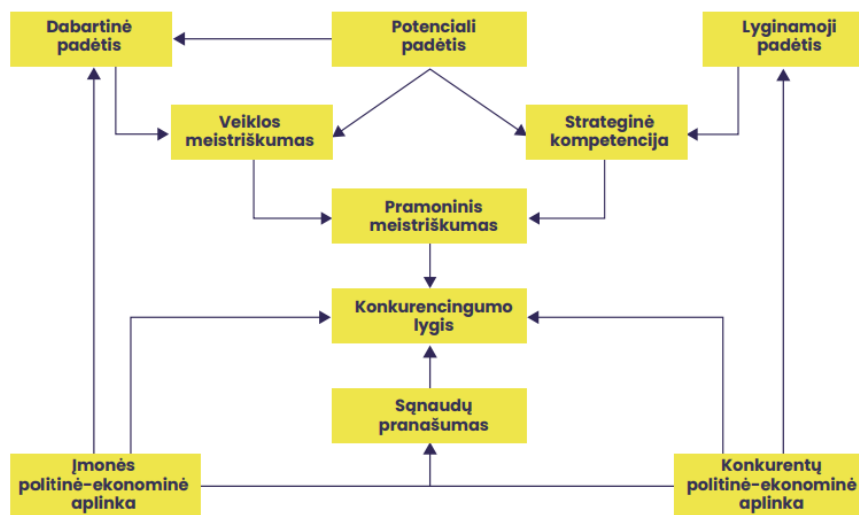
Dabartinė padėtis

Potenciali padėtis

Lyginamoji padėtis

Veiklos meistriškumas

Strateginė kompetencija

Pramoninis meistriškumas

Konkurencingumo lygis

Sąnaudų pranašumas

Įmonės politinė-ekonominė aplinka

Konkurentų politinė-ekonominė aplinka